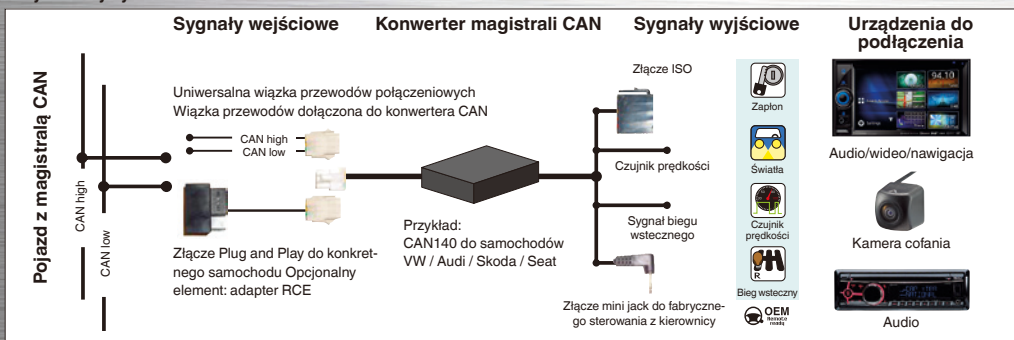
Sygnały wejściowe

Konwerter magistrali CAN

Sygnały wyjściowe

Urządzenia do podłączenia

Pojazd z magistralą CAN

CAN high

CAN low

Uniwersalna wiązka przewodów połączeniowych
Wiązka przewodów dołączona do konwertera CAN

CAN high
CAN low

Złącze Plug and Play do konkretnego samochodu Opcjonalny element: adapter RCE

Przykład:
CAN140 do samochodów VW / Audi / Skoda / Seat

Złącze ISO

Czujnik prędkości

Sygnał biegu wstecznego

Złącze mini jack do fabrycznego sterowania z kierownicy

Zapłon

Światła

Czujnik prędkości

Bieg wsteczny

OEM

94.10

Audio/wideo/nawigacja

Kamera cofania

Audio